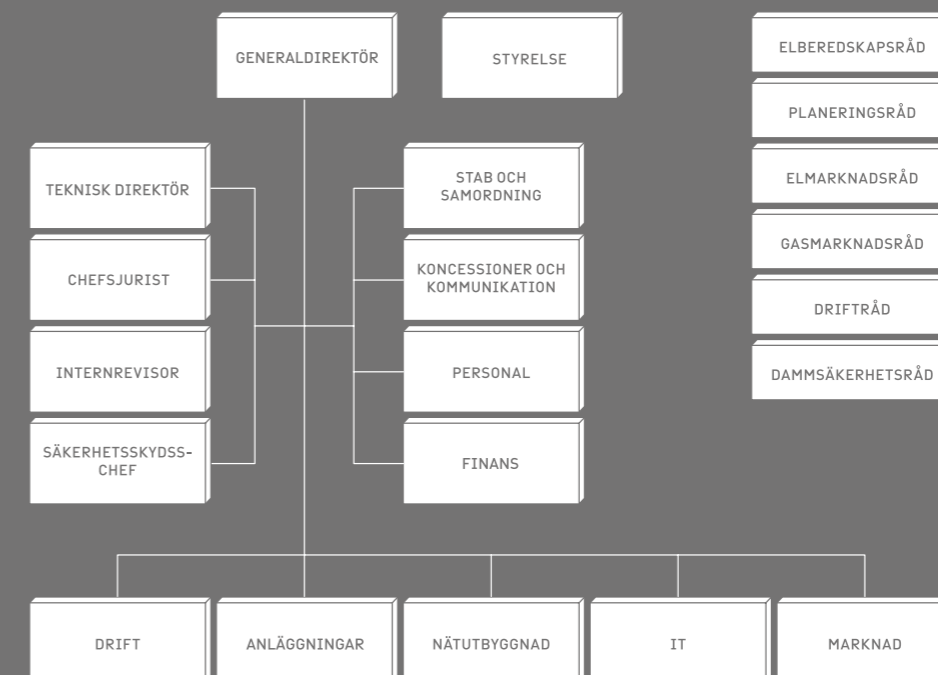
GENERALDIREKTÖR

STYRELSE

ELBEREDSKAPSRÅD

PLANERINGSRÅD

ELMARKNADSRÅD

GASMARKNADSRÅD

DRIFTRÅD

DAMMSÄKERHETSRÅD

TEKNISK DIREKTÖR

CHEFSJURIST

INTERNREVISOR

SÄKERHETSSKYDSSCHEF

STAB OCH SAMORDNING

KONCESSIONER OCH KOMMUNIKATION

PERSONAL

FINANS

DRIFT

ANLÄGGNINGAR

NÄTUTBYGGNAD

IT

MARKNAD